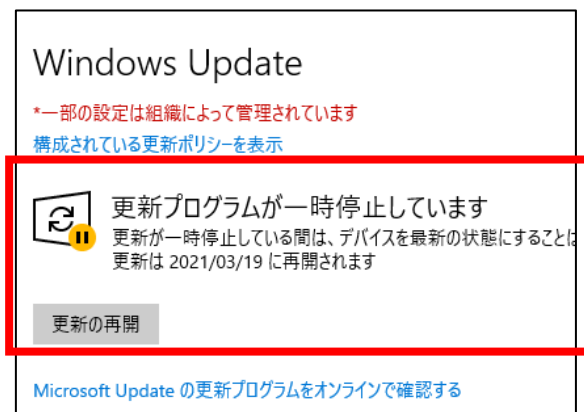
Windows Update

*一部の設定は組織によって管理されています

構成されている更新ポリシーを表示

更新プログラムが一時停止しています

更新が一時停止している間は、デバイスを最新の状態にすることは

更新は 2021/03/19 に再開されます

更新の再開

Microsoft Update の更新プログラムをオンラインで確認する